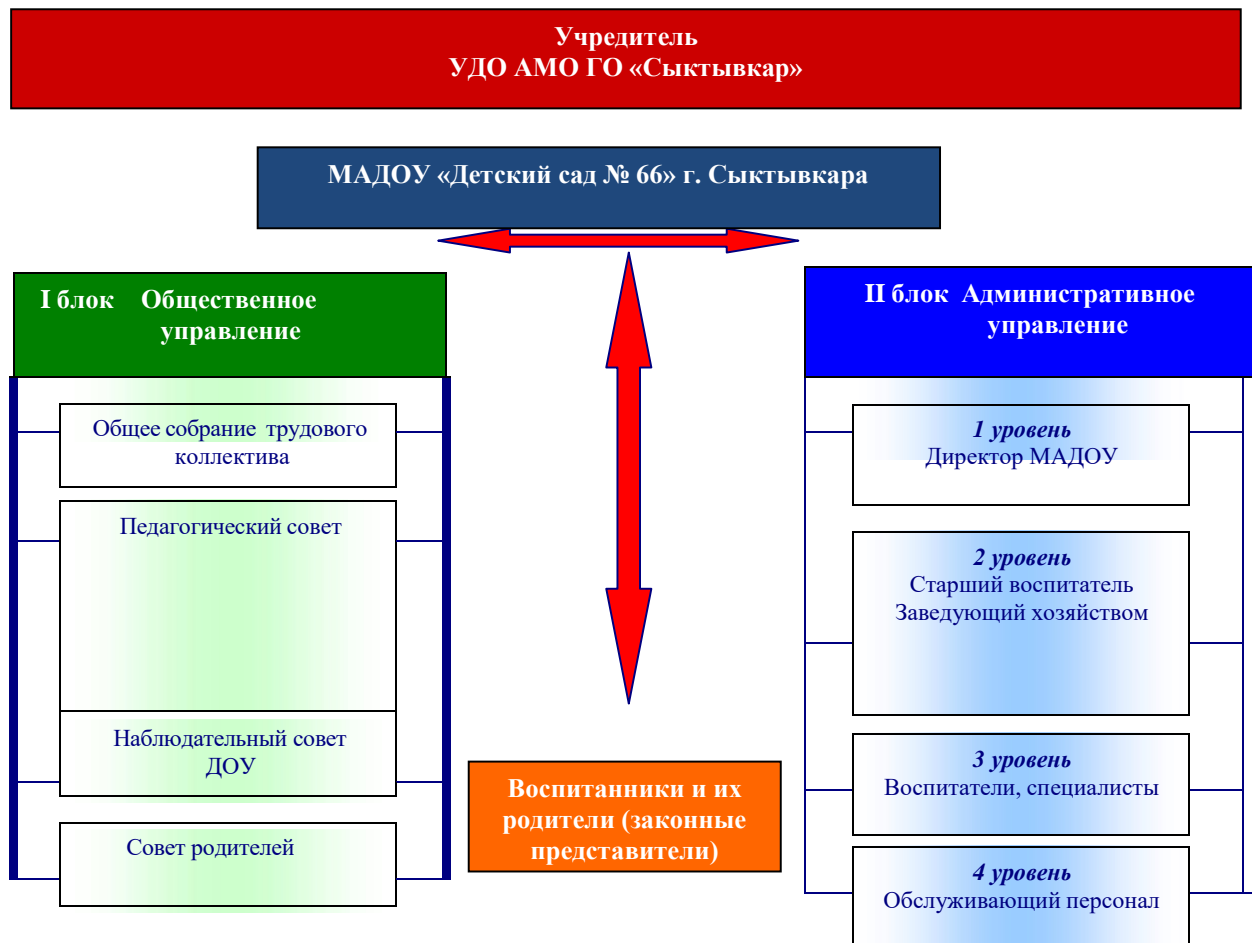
Учредитель
УДО АМО ГО «Сыктывкар»

МАДОУ «Детский сад № 66» г. Сыктывкара

I блок Общественное управление

Общее собрание трудового коллектива

Педагогический совет

Наблюдательный совет ДОУ

Совет родителей

Воспитанники и их родители (законные представители)

II блок Административное управление

1 уровень
Директор МАДОУ

2 уровень
Старший воспитатель
Заведующий хозяйством

3 уровень
Воспитатели, специалисты

4 уровень
Обслуживающий персонал